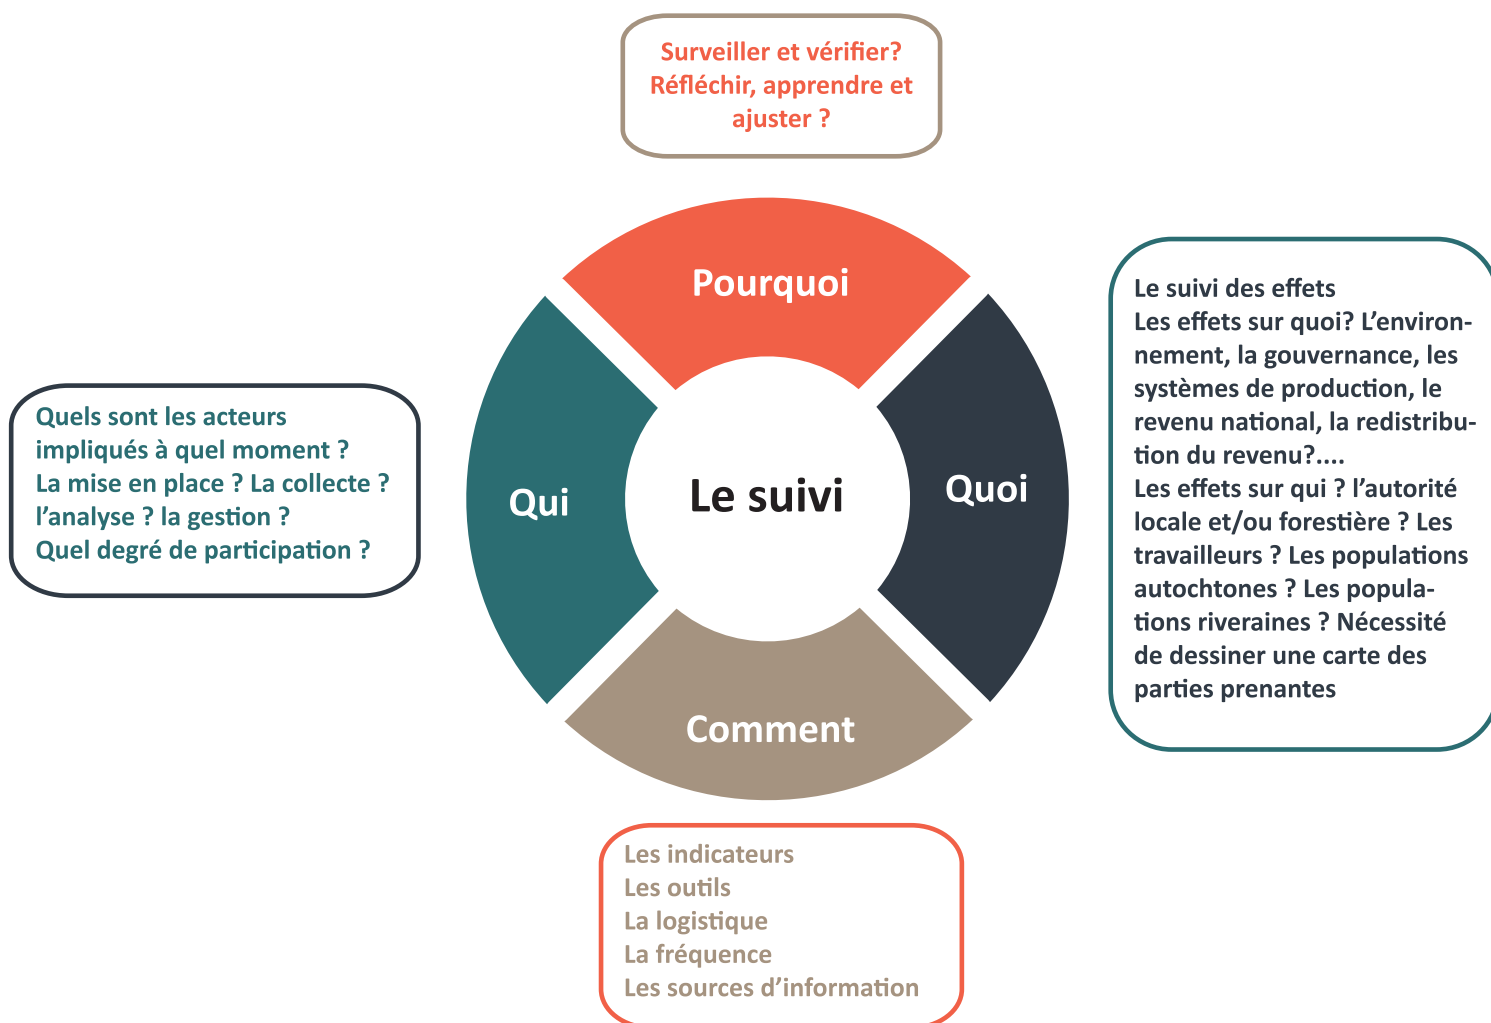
Surveiller et vérifier?
Réfléchir, apprendre et ajuster ?

Pourquoi

Quels sont les acteurs impliqués à quel moment ?
La mise en place ? La collecte ? l'analyse ? la gestion ?
Quel degré de participation ?

Qui

Le suivi

Quoi

Le suivi des effets
Les effets sur quoi? L'environnement, la gouvernance, les systèmes de production, le revenu national, la redistribution du revenu?....
Les effets sur qui ? l'autorité locale et/ou forestière ? Les travailleurs ? Les populations autochtones ? Les populations riveraines ? Nécessité de dessiner une carte des parties prenantes

Comment

Les indicateurs
Les outils
La logistique
La fréquence
Les sources d'information